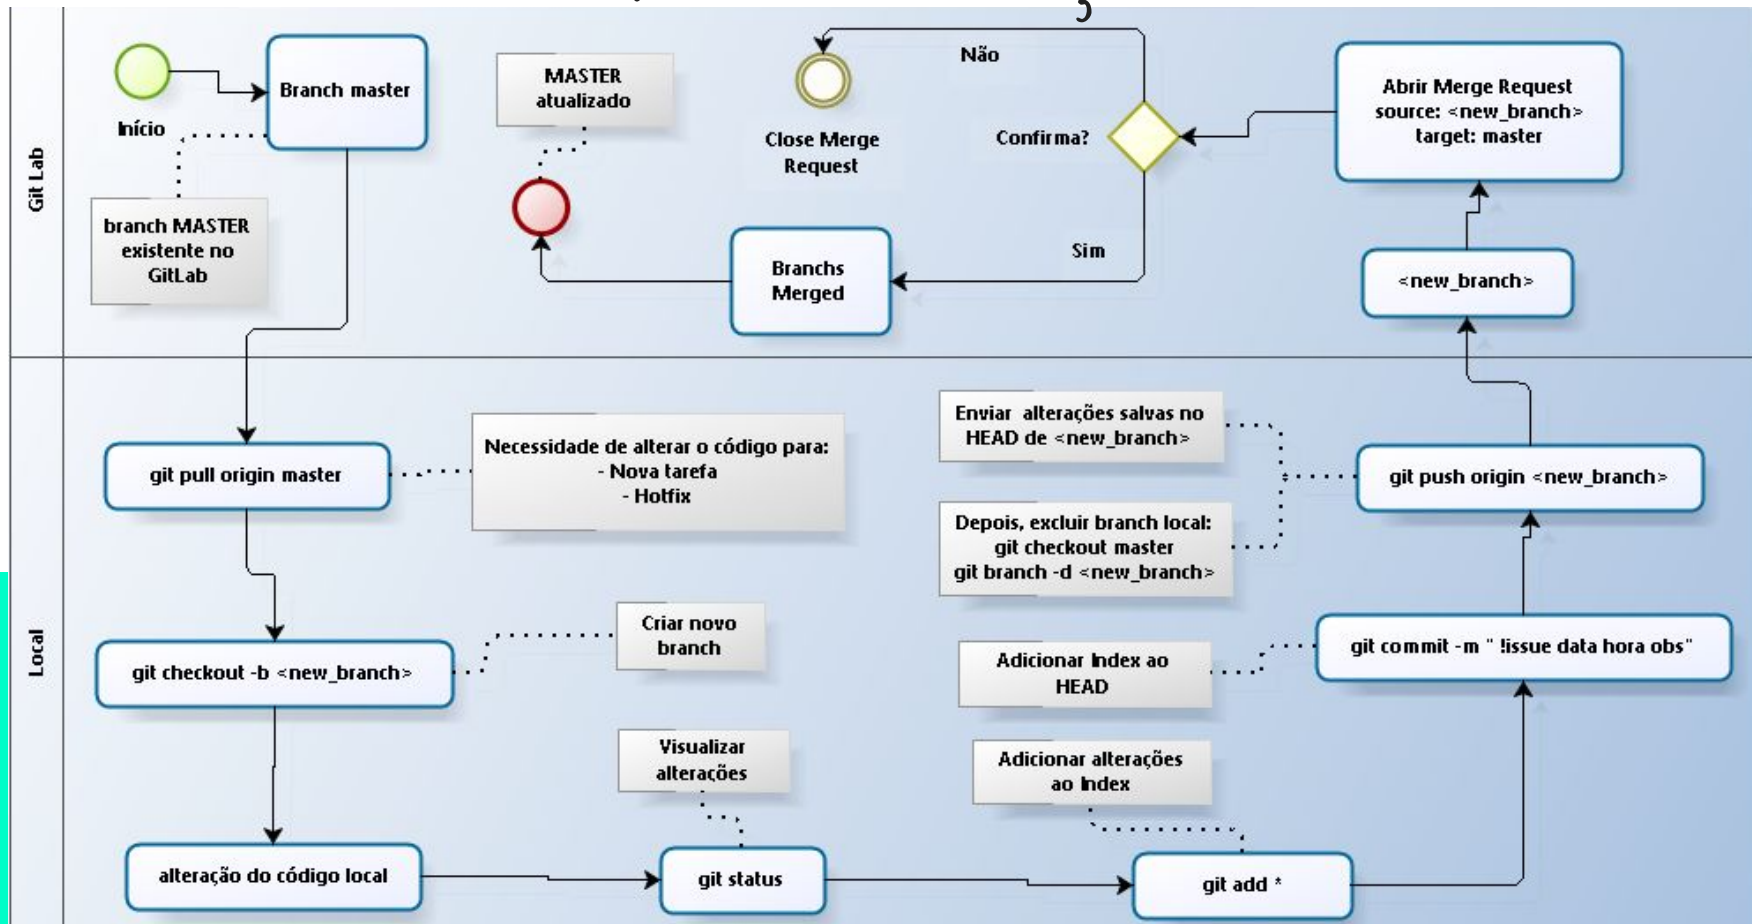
Git Lab

Início

Branch master

branch MASTER existente no GitLab

MASTER atualizado

Close Merge Request

Não

Confirma?

Sim

Branchs Merged

Abrir Merge Request source: <new_branch> target: master

<new_branch>

Local

git pull origin master

Necessidade de alterar o código para:
- Nova tarefa
- Hotfix

Enviar alterações salvas no HEAD de <new_branch>

git push origin <new_branch>

Depois, excluir branch local:
git checkout master
git branch -d <new_branch>

git checkout -b <new_branch>

Criar novo branch

Adicionar Index ao HEAD

git commit -m " !issue data hora obs"

Visualizar alterações

Adicionar alterações ao Index

alteração do código local

git status

git add *